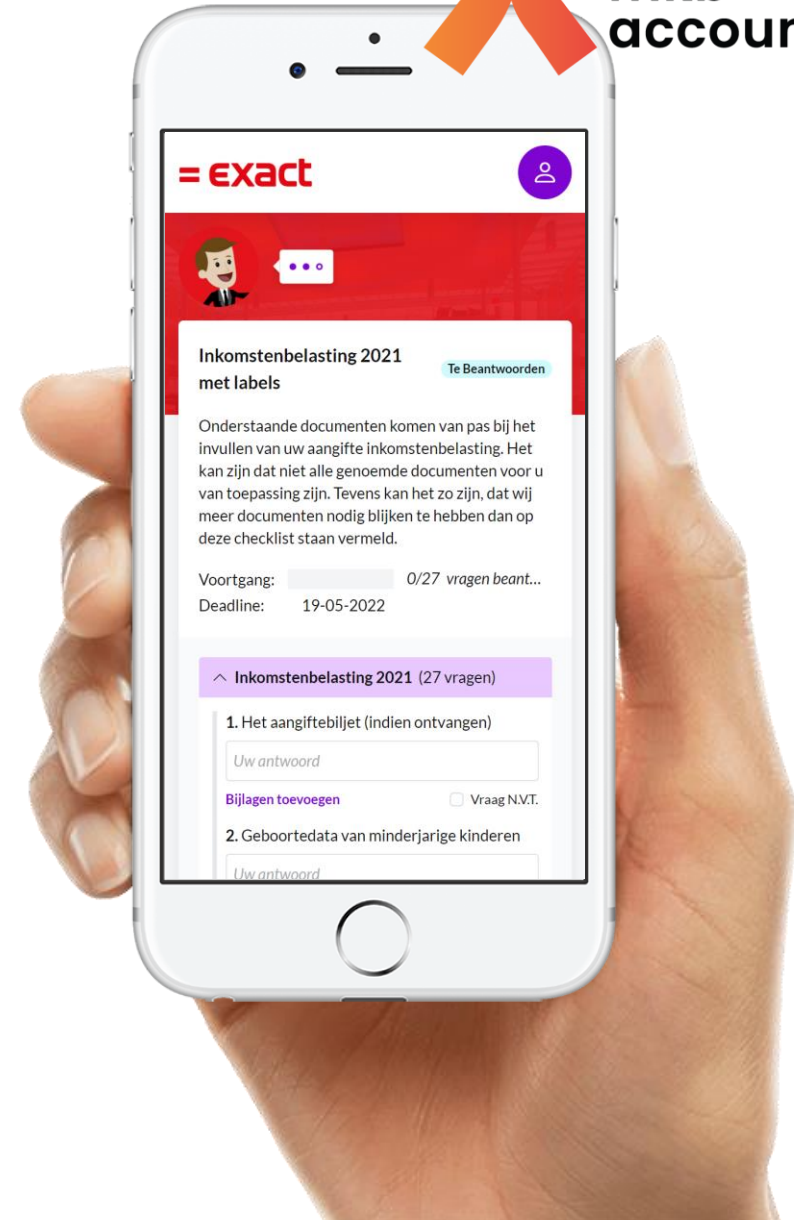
accour

= exact

Inkomstenbelasting 2021 met labels

Te Beantwoorden

Onderstaande documenten komen van pas bij het invullen van uw aangifte inkomstenbelasting. Het kan zijn dat niet alle genoemde documenten voor u van toepassing zijn. Tevens kan het zo zijn, dat wij meer documenten nodig blijken te hebben dan op deze checklist staan vermeld.

Voortgang: 0/27 vragen beant...
Deadline: 19-05-2022

Inkomstenbelasting 2021 (27 vragen)

1. Het aangiftebiljet (indien ontvangen)

Uw antwoord

Bijlagen toevoegen

Vraag N.V.T.

2. Geboortedata van minderjarige kinderen

Uw antwoord